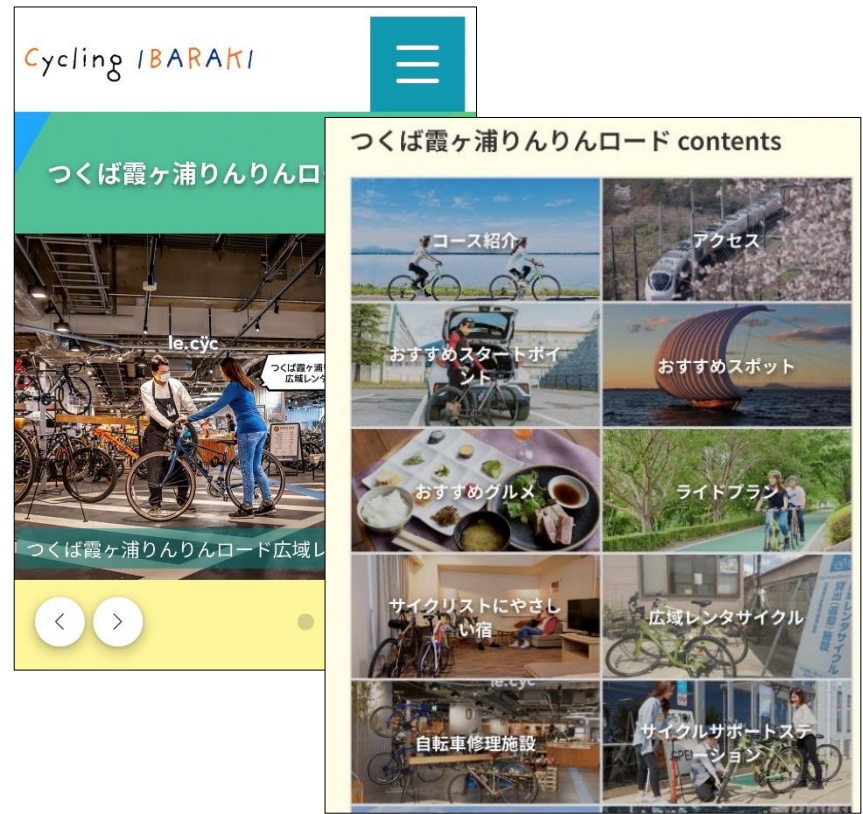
Cycling IBARAKI

つくば霞ヶ浦りんりんロ

le.cyc

つくば霞ヶ浦 広域レンタ

つくば霞ヶ浦りんりんロード広域レ

<
>

つくば霞ヶ浦りんりんロード contents

コース紹介

アクセス

おすすめスタートポイント

おすすめスポット

おすすめグルメ

ライドプラン

サイクリストにやさしい宿

広域レンタサイクル

自転車修理施設

サイクルサポートステーション

le.cyc